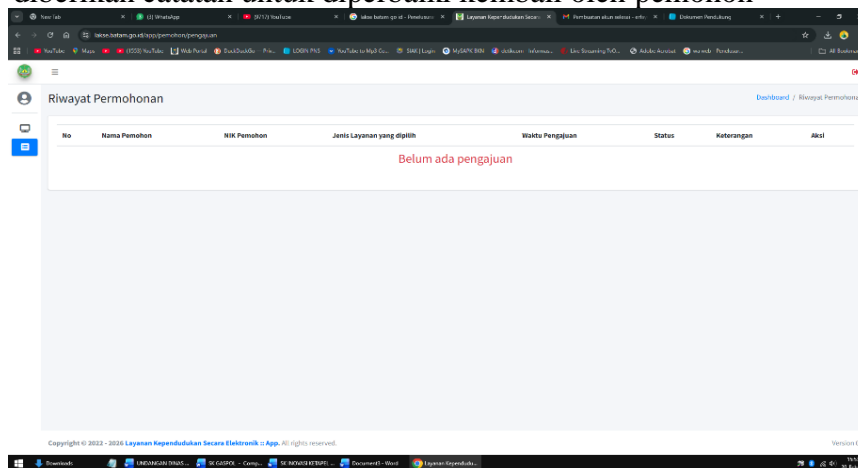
diberikan catatan untuk diperbaiki kembali oleh pemohon

New Tab | (2) WhatsApp | (9/17) YouTube | laksa batam go id - Penelusuran | Layanan Kependudukan Secara | Pembuatan akun edarat - infor | Dokumen Pendukung

laksa.batam.go.id/app/pemohon/pengajuan

YouTube | Maps | (5553) YouTube | Web Portal | DuckDuckGo | LOGIN PNS | YouTube to Mp3 Co... | SIAK | Login | MySAPK BKN | Live Streaming TvO... | Adobe Acrobat | All Bookmarks

Riwayat Permohonan

Dashboard / Riwayat Permohonan

| No | Nama Pemohon | NIK Pemohon | Jenis Layanan yang dipilih | Waktu Pengajuan | Status | Keterangan | Aksi |
|---|---|---|---|---|---|---|---|

Belum ada pengajuan

Copyright © 2022 - 2026 Layanan Kependudukan Secara Elektronik :: App. All rights reserved.

Version

Downloads | UNDANGAN DINAS... | SK GASPOL - Comp... | SK INOVASI KETAPEL ... | Document3 - Word | Layanan Kependudu...